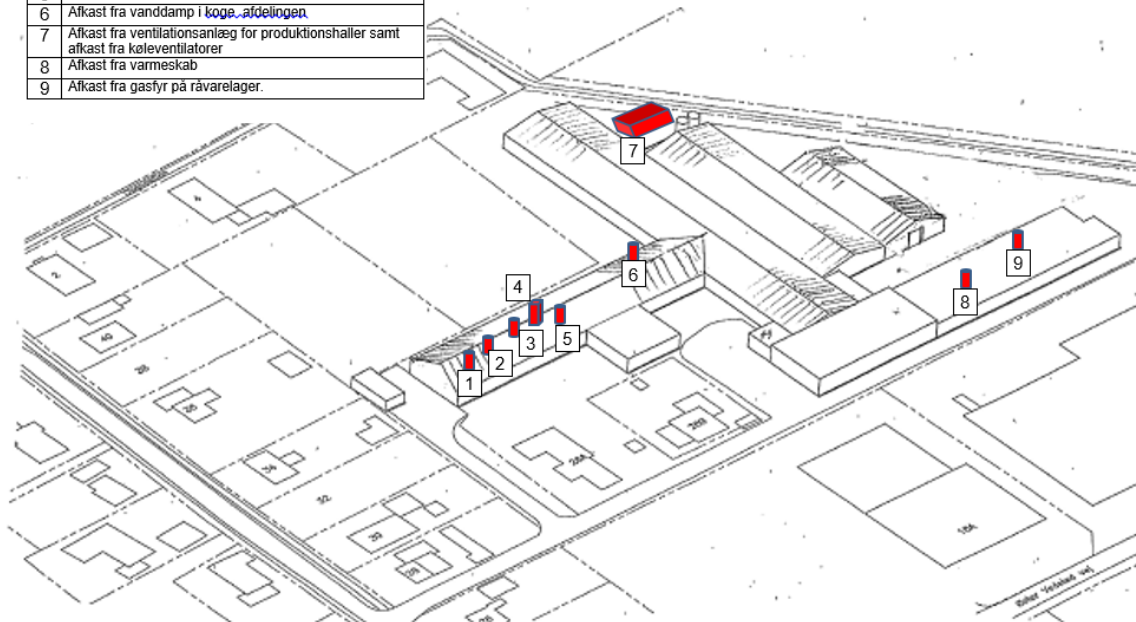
| | |
|---|---|
| 6 | Afkast fra vanddamp i koge. afdelingen |
| 7 | Afkast fra ventilationsanlæg for produktionshaller samt afkast fra køleventilatorer |
| 8 | Afkast fra varmeskab |
| 9 | Afkast fra gasfyr på råvarelager. |

7

4

6

9

8

1 2 3 5

4

2

40

26

26

24

32

29

28

28A

26B

104

Øster Vedsted vej